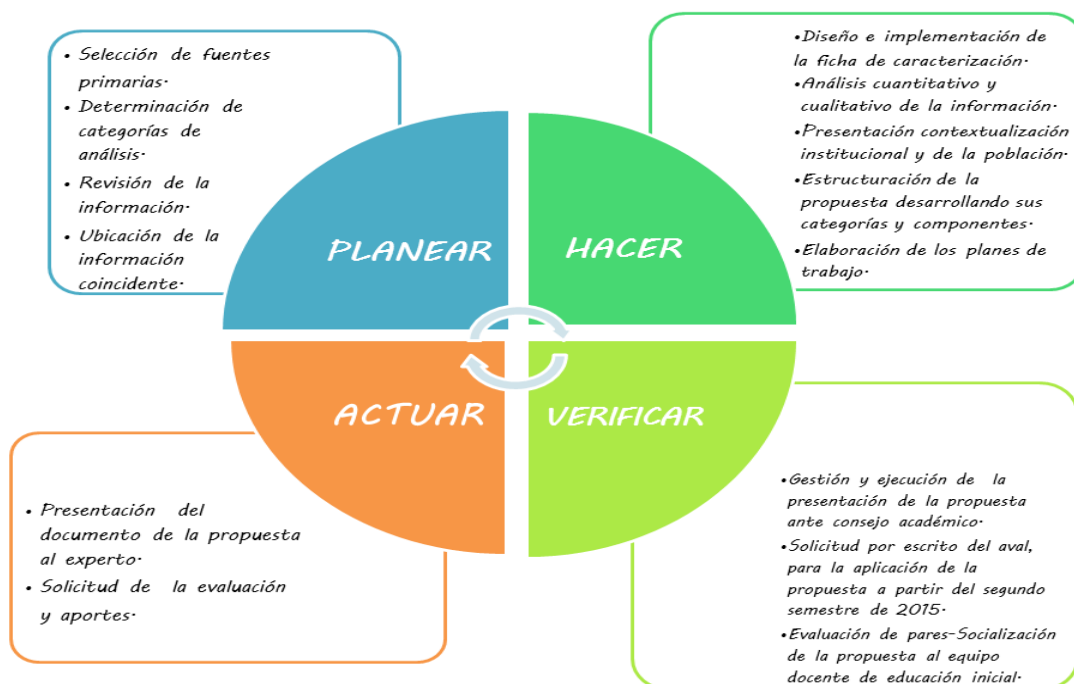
• Selección de fuentes primarias·
• Determinación de categorías de análisis·
• Revisión de la información·
• Ubicación de la información coincidente·

•Diseño e implementación de la ficha de caracterización·
•Análisis cuantitativo y cualitativo de la información·
•Presentación contextualización institucional y de la población·
•Estructuración de la propuesta desarrollando sus categorías y componentes·
•Elaboración de los planes de trabajo·

PLANEAR

HACER

ACTUAR

VERIFICAR

• Presentación del documento de la propuesta al experto·
• Solicitud de la evaluación y aportes·

•Gestión y ejecución de la presentación de la propuesta ante consejo académico·
•Solicitud por escrito del aval, para la aplicación de la propuesta a partir del segundo semestre de 2015·
•Evaluación de pares-Socialización de la propuesta al equipo docente de educación inicial·